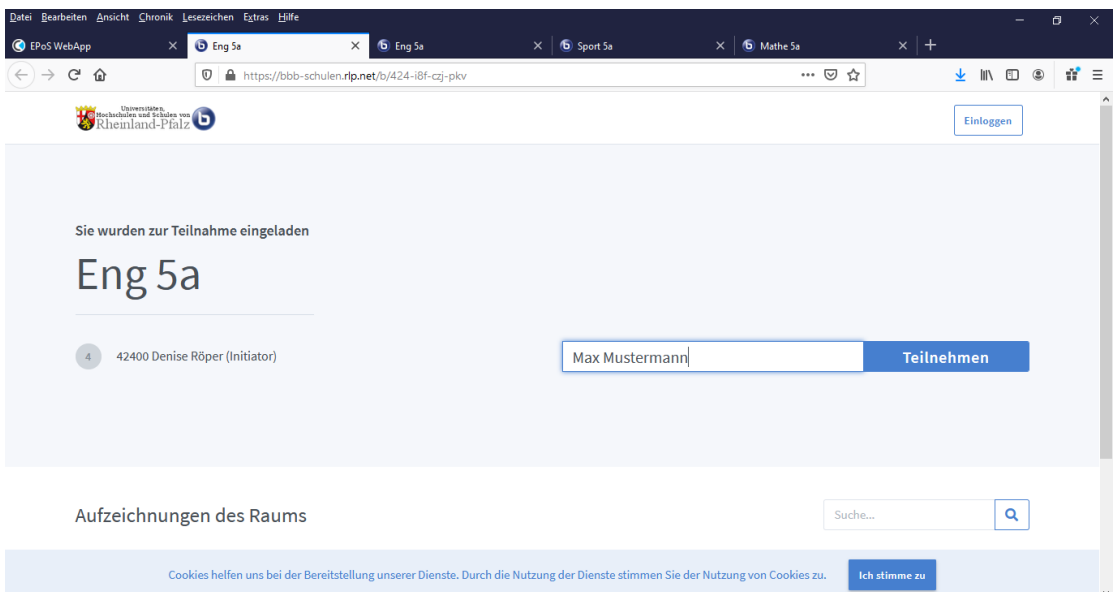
Datei Bearbeiten Ansicht Chronik Lesezeichen Extras Hilfe

EPoS WebApp
Eng 5a
Eng 5a
Sport 5a
Mathe 5a

https://bbb-schulen.rlp.net/b/424-i8f-czj-pkv

Universitäten, Hochschulen und Schulen von Rheinland-Pfalz

Einloggen

Sie wurden zur Teilnahme eingeladen

Eng 5a

4 42400 Denise Röper (Initiator)

Max Mustermann

Teilnehmen

Aufzeichnungen des Raums

Suche...

Cookies helfen uns bei der Bereitstellung unserer Dienste. Durch die Nutzung der Dienste stimmen Sie der Nutzung von Cookies zu.

Ich stimme zu